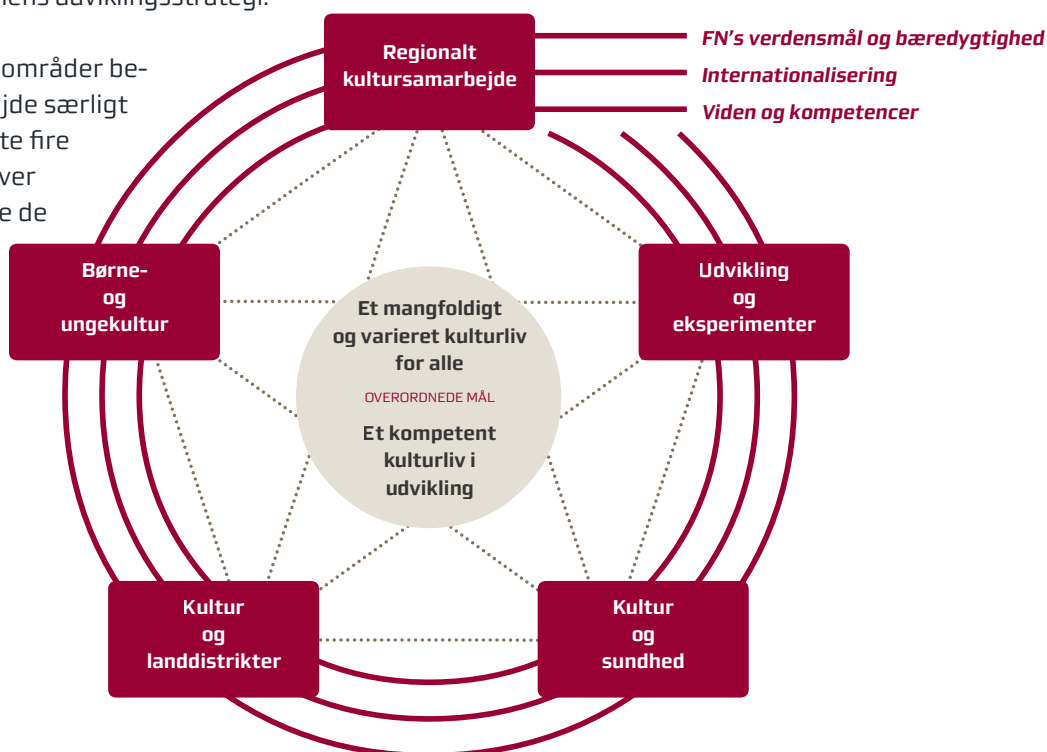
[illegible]ens udviklingsstrategi.

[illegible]områder be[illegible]jde særligt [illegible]te fire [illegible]ver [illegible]e de

Regionalt kultursamarbejde

FN's verdensmål og bæredygtighed

Internationalisering

Viden og kompetencer

Børne- og ungekultur

Udvikling og eksperimenter

Et mangfoldigt og varieret kulturliv for alle

OVERORDNEDE MÅL

Et kompetent kulturliv i udvikling

Kultur og landdistrikter

Kultur og sundhed